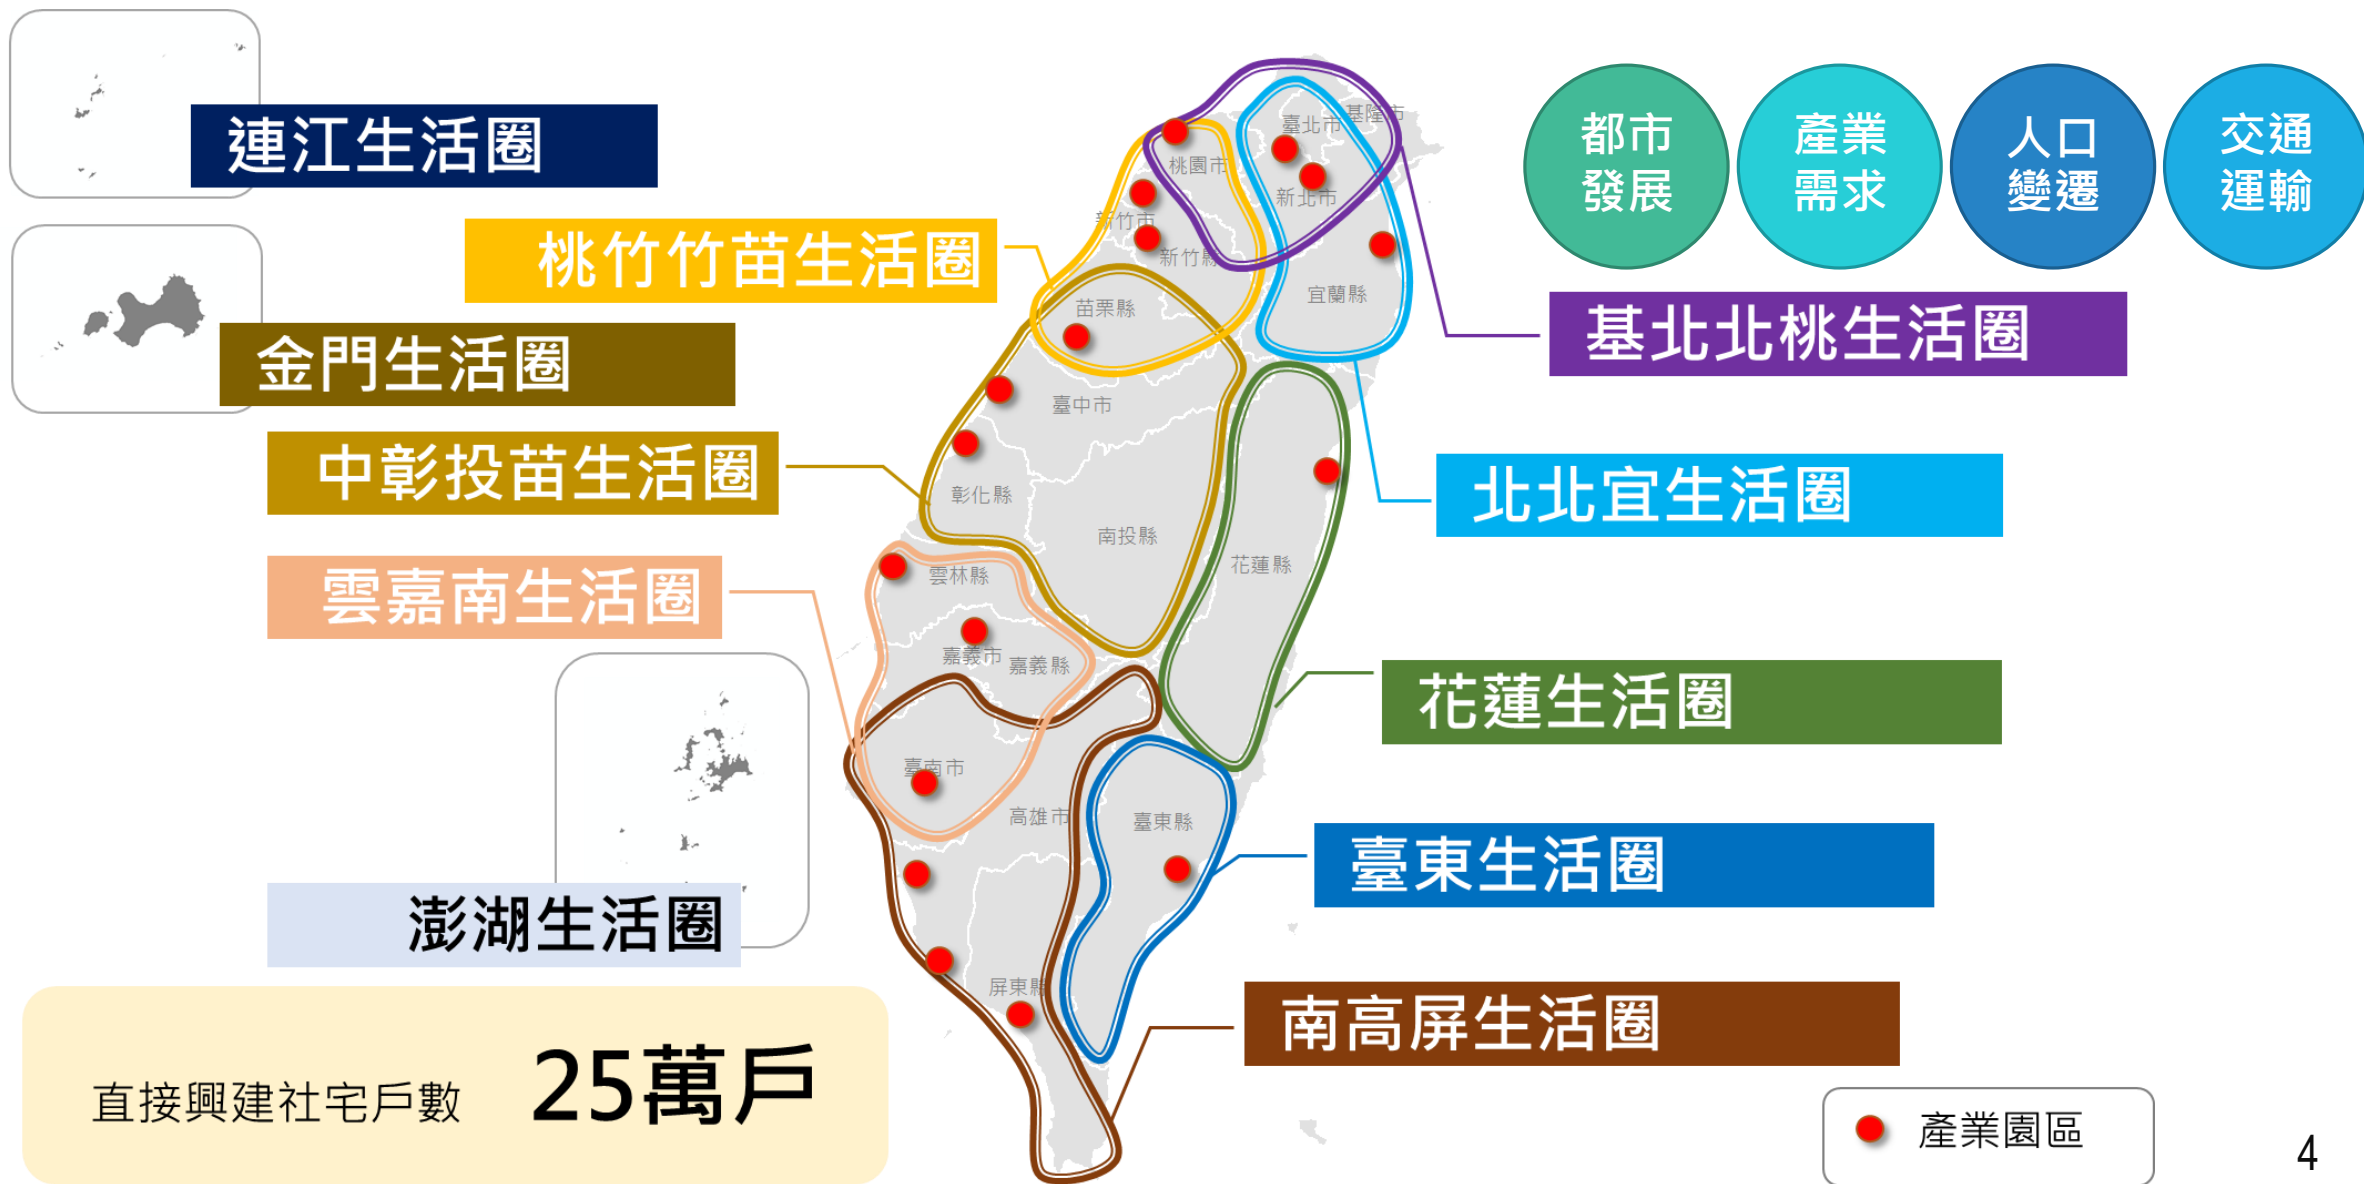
連江生活圈

桃竹竹苗生活圈

金門生活圈

中彰投苗生活圈

雲嘉南生活圈

澎湖生活圈

直接興建社宅戶數 25萬戶

都市發展

產業需求

人口變遷

交通運輸

基北北桃生活圈

北北宜生活圈

花蓮生活圈

臺東生活圈

南高屏生活圈

臺北市 基隆市 桃園市 新北市 新竹市 新竹縣 宜蘭縣 苗栗縣 臺中市 彰化縣 南投縣 花蓮縣 雲林縣 嘉義市 嘉義縣 臺南市 高雄市 臺東縣 屏東縣

產業園區

4